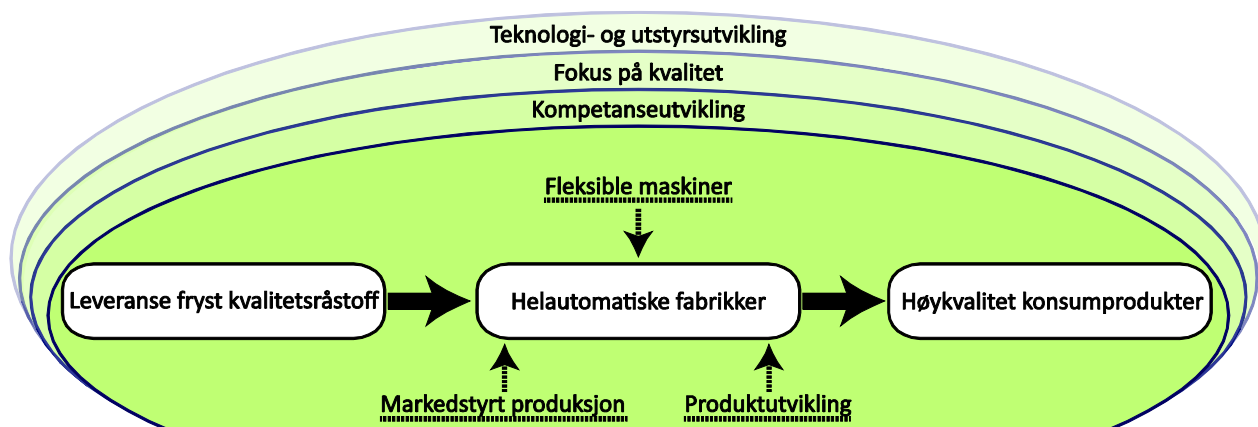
Teknologi- og utstyrsutvikling

Fokus på kvalitet

Kompetanseutvikling

Fleksible maskiner

Leveranse fryst kvalitetsråstoff

Helautomatiske fabrikker

Høykvalitet konsumprodukter

Markedstyrt produksjon

Produktutvikling